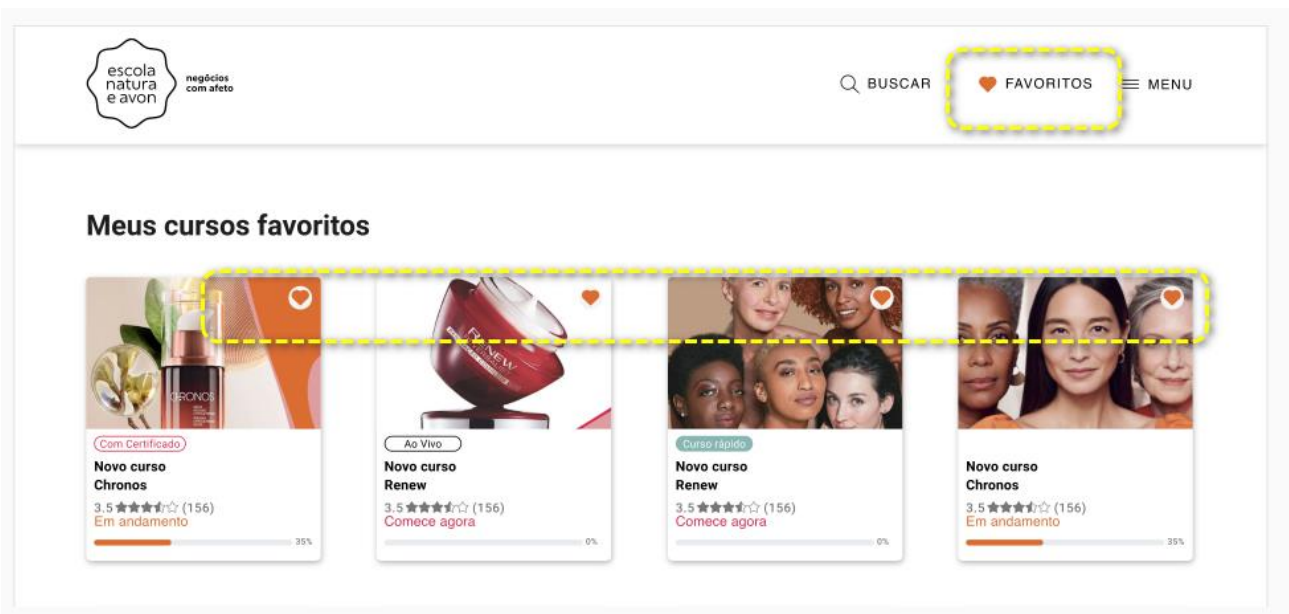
escola natura e avon

negócios com afeto

BUSCAR FAVORITOS MENU

Meus cursos favoritos

CHRONOS

Com Certificado
Novo curso
Chronos
3.5 ★★★★☆ (156)
Em andamento
35%

RENEW

Ao Vivo
Novo curso
Renew
3.5 ★★★★☆ (156)
Comece agora
0%

Curso rápido
Novo curso
Renew
3.5 ★★★★☆ (156)
Comece agora
0%

Novo curso
Chronos
3.5 ★★★★☆ (156)
Em andamento
35%